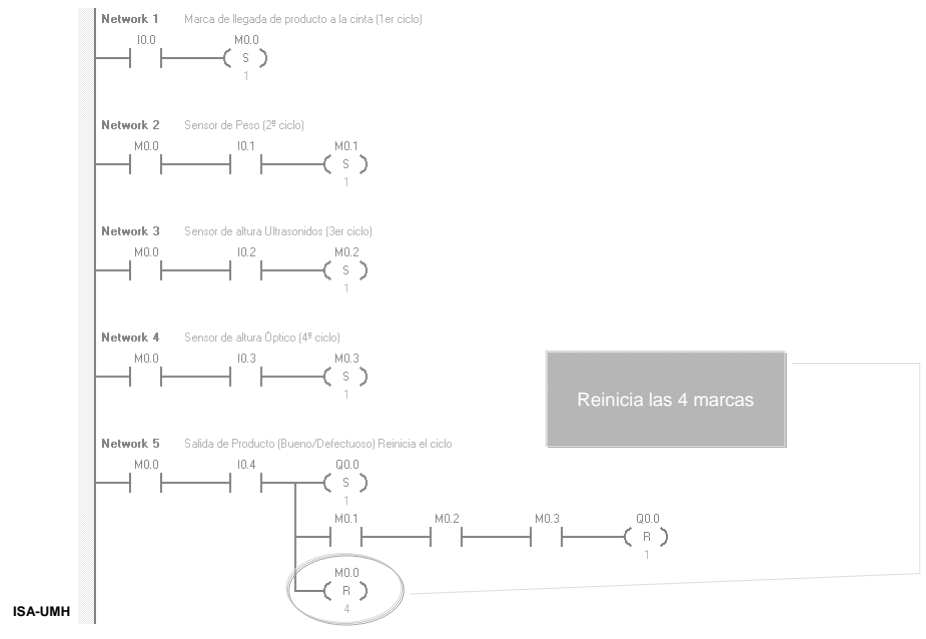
Network 1 Marca de llegada de producto a la cinta (1er ciclo)

I0.0 M0.0 S 1

Network 2 Sensor de Peso (2º ciclo)

M0.0 I0.1 M0.1 S 1

Network 3 Sensor de altura Ultrasonidos (3er ciclo)

M0.0 I0.2 M0.2 S 1

Network 4 Sensor de altura Óptico (4º ciclo)

M0.0 I0.3 M0.3 S 1

Reinicia las 4 marcas

Network 5 Salida de Producto (Bueno/Defectuoso) Reinicia el ciclo

M0.0 I0.4 Q0.0 S 1

M0.1 M0.2 M0.3 Q0.0 R 1

M0.0 R 4

ISA-UMH